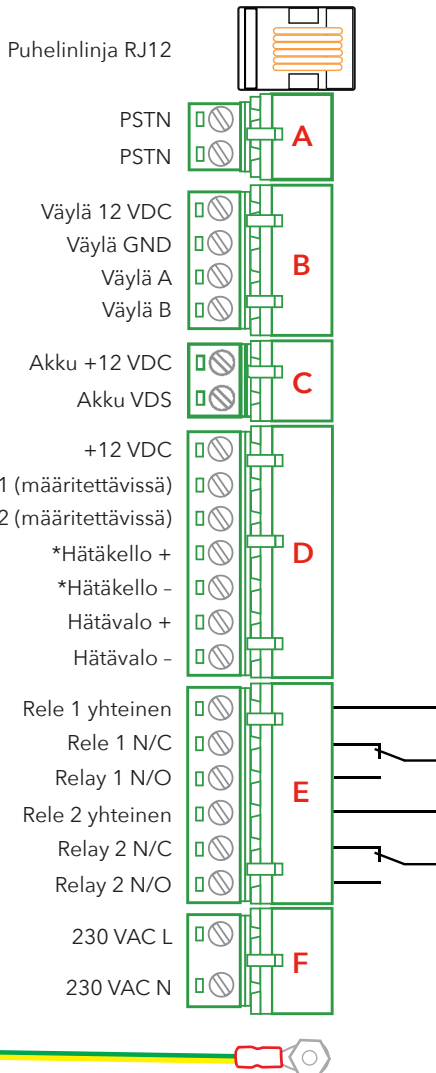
Puhelinlinja RJ12

PSTN
PSTN
A

Väylä 12 VDC
Väylä GND
Väylä A
Väylä B
B

Akku +12 VDC
Akku VDS
C

+12 VDC
1 (määritettävissä)
2 (määritettävissä)
*Hätäkello +
*Hätäkello –
Hätävalo +
Hätävalo –
D

Rele 1 yhteinen
Rele 1 N/C
Relay 1 N/O
Rele 2 yhteinen
Relay 2 N/C
Relay 2 N/O
E

230 VAC L
230 VAC N
F